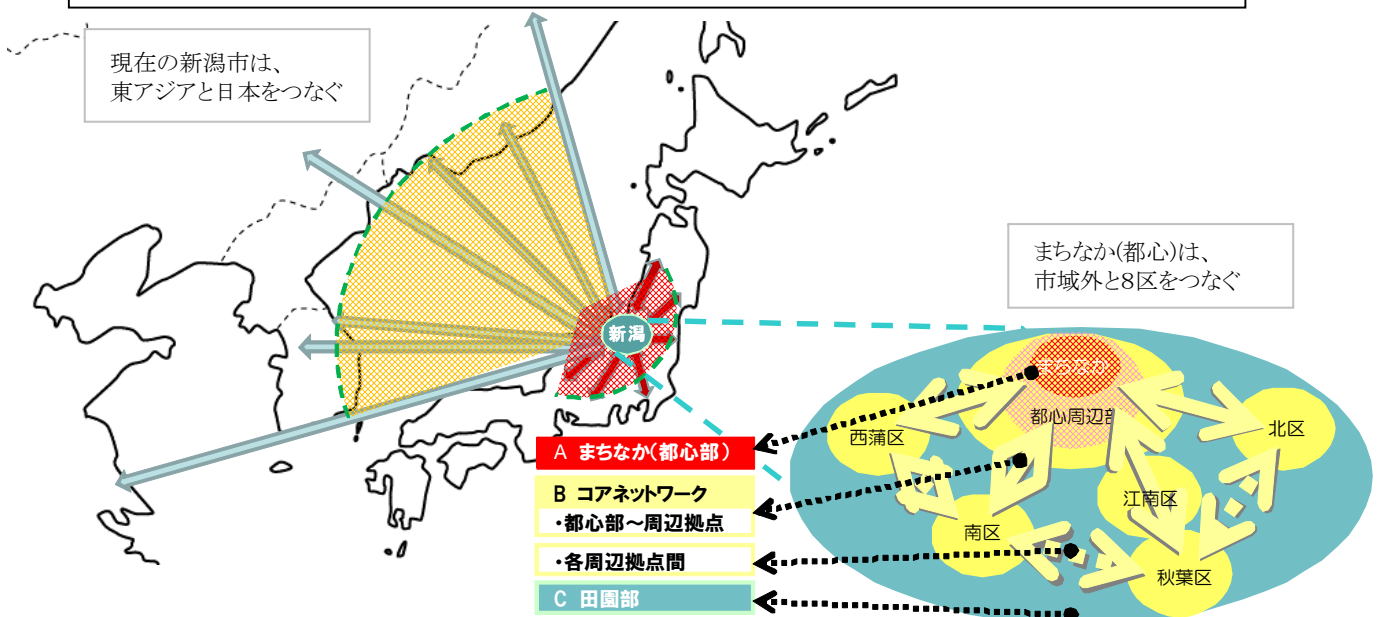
現在の新潟市は、
東アジアと日本をつなぐ

まちなか(都心)は、
市域外と8区をつなぐ

新潟

まちなか

都心周辺部

西蒲区

北区

江南区

南区

秋葉区

A まちなか(都心部)

B コアネットワーク
・都心部～周辺拠点

・各周辺拠点間

C 田園部